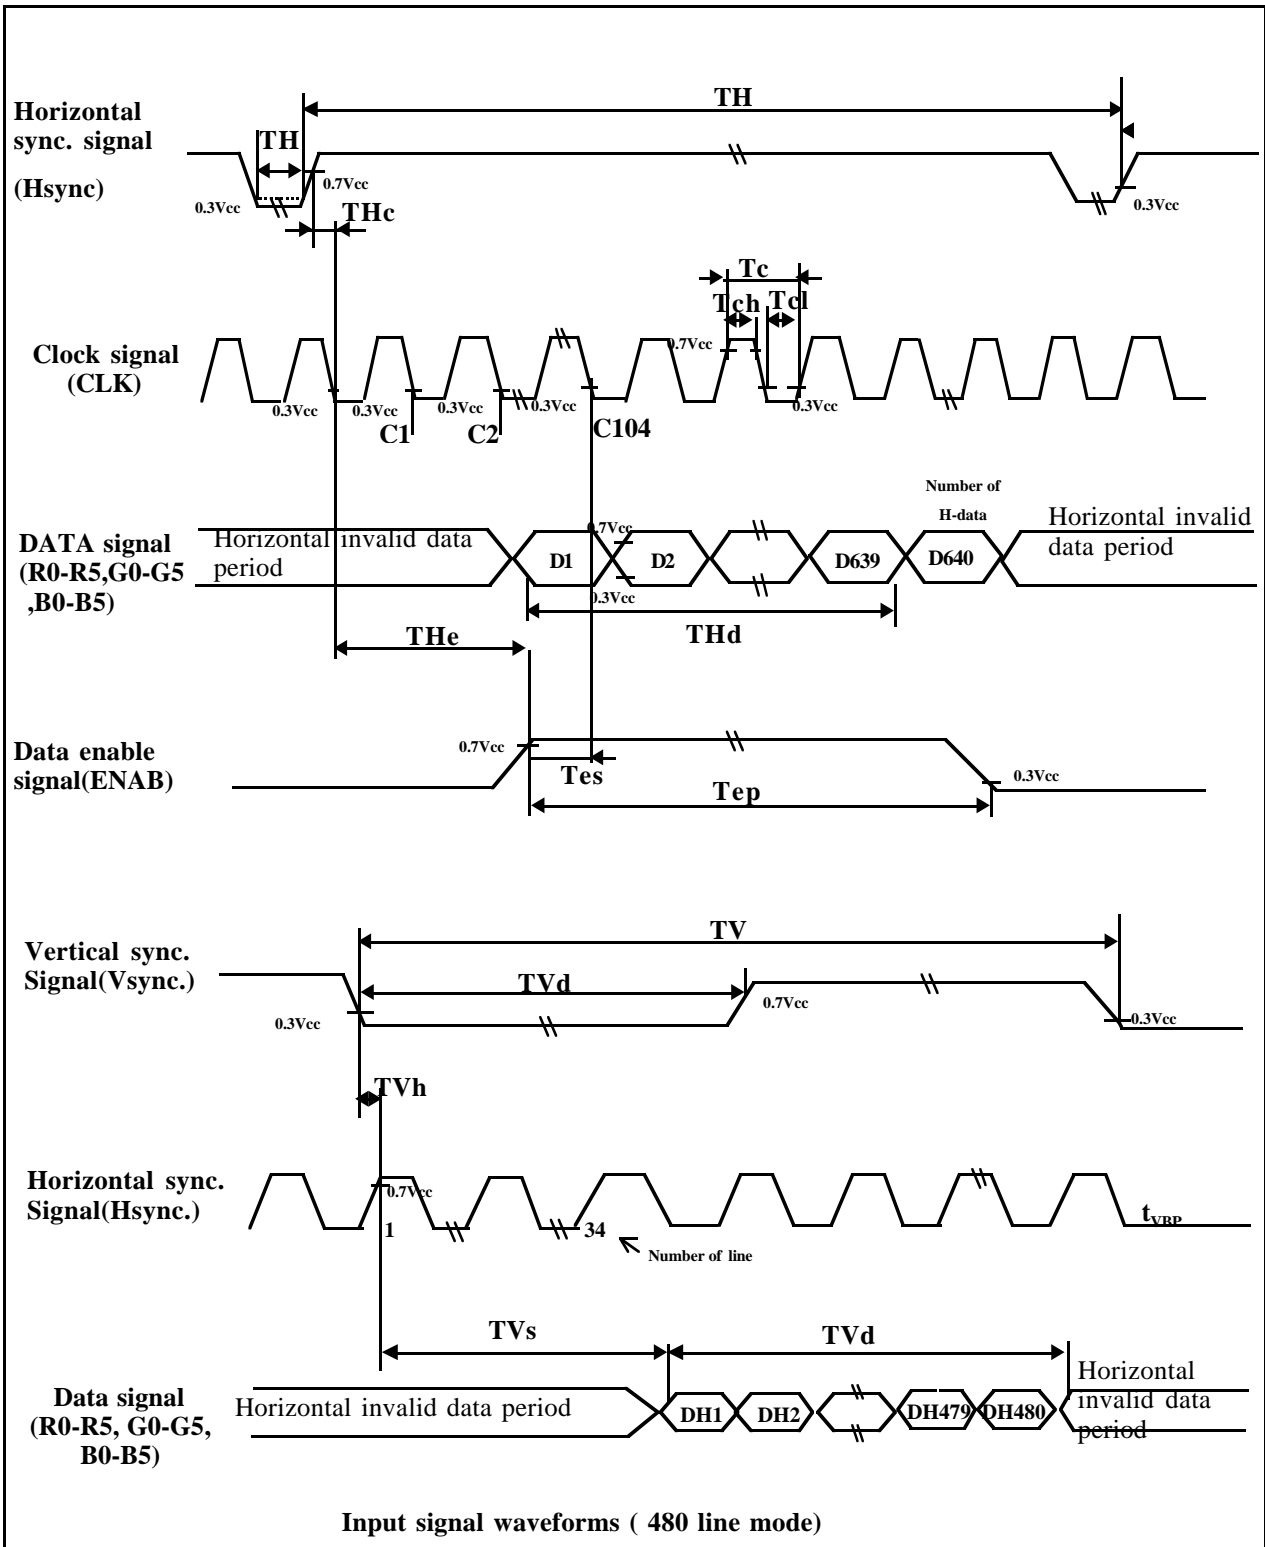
Horizontal sync. signal (Hsync)

TH

TH

0.3Vcc

0.7Vcc

THc

0.3Vcc

Tc

Tch

Tcl

Clock signal (CLK)

0.7Vcc

0.3Vcc

0.3Vcc

0.3Vcc

0.3Vcc

0.3Vcc

C1

C2

C104

Number of H-data

DATA signal (R0-R5,G0-G5 ,B0-B5)

Horizontal invalid data period

0.7Vcc

D1

D2

D639

D640

Horizontal invalid data period

0.3Vcc

THe

THd

Data enable signal(ENAB)

0.7Vcc

Tes

Tep

0.3Vcc

Vertical sync. Signal(Vsync.)

TV

TVd

0.7Vcc

0.3Vcc

0.3Vcc

TVh

Horizontal sync. Signal(Hsync.)

0.7Vcc

1

34

Number of line

$t_{VBP}$

TVs

TVd

Data signal (R0-R5, G0-G5, B0-B5)

Horizontal invalid data period

DH1

DH2

DH479

DH480

Horizontal invalid data period

Input signal waveforms ( 480 line mode)